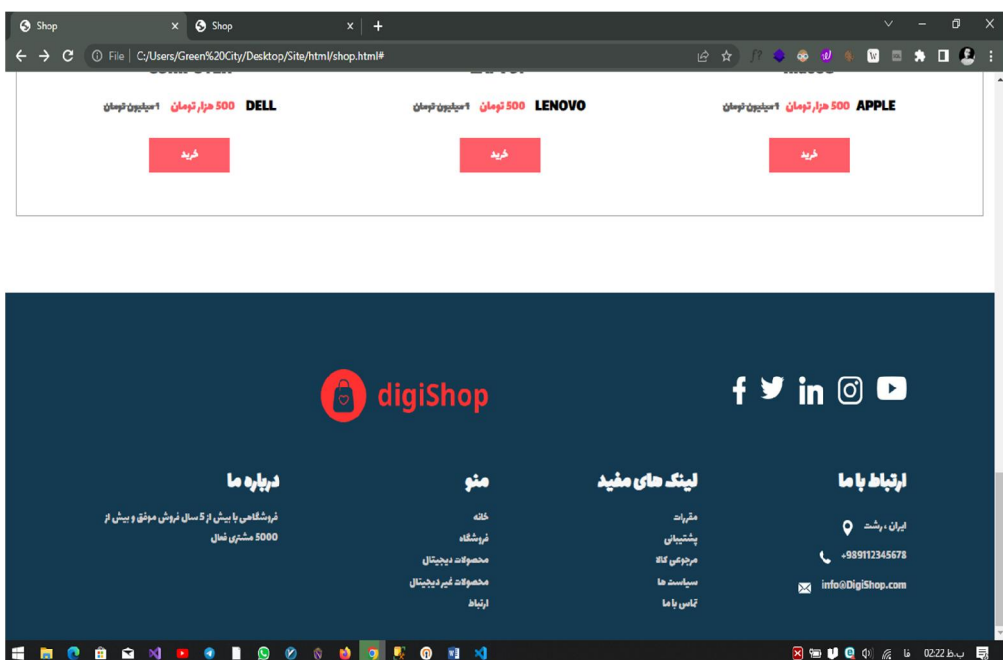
Shop
Shop
File C:/Users/Green%20City/Desktop/Site/html/shop.html#

DELL 500 هزار تومان ۱ میلیون تومان
خرید

LENOVO 500 تومان ۱ میلیون تومان
خرید

APPLE 500 هزار تومان ۱ میلیون تومان
خرید

digiShop

درباره ما
فروشگاهی با بیش از 5 سال فروش موفق و بیش از 5000 مشتری فعال

منو
خانه
فروشگاه
محصولات دیجیتال
محصولات غیر دیجیتال
ارتباط

لینک های مفید
مقررات
پشتیبانی
مرجوعی کالا
سیاست ها
تماس با ما

ارتباط با ما
ایران ، رشت
+989112345678
info@DigiShop.com

02:22 ب.ظ فا